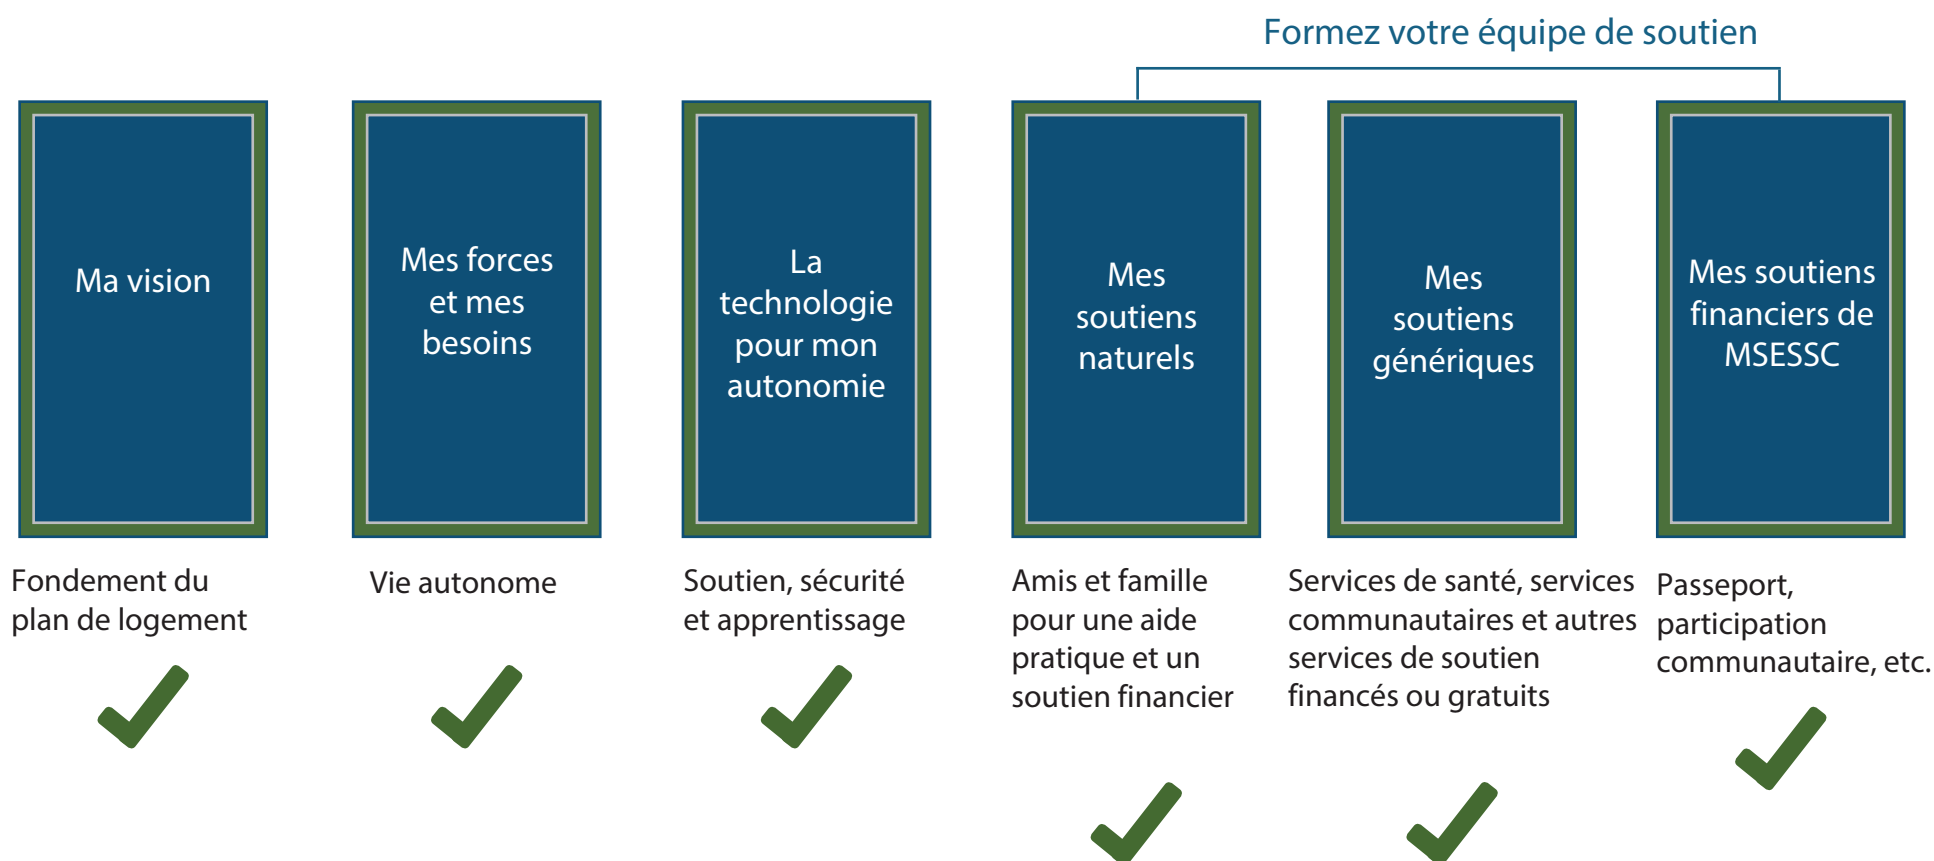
Formez votre équipe de soutien

Ma vision

Fondement du plan de logement

Mes forces et mes besoins

Vie autonome

La technologie pour mon autonomie

Soutien, sécurité et apprentissage

Mes soutiens naturels

Amis et famille pour une aide pratique et un soutien financier

Mes soutiens génériques

Services de santé, services communautaires et autres services de soutien financés ou gratuits

Mes soutiens financiers de MSESSC

Passeport, participation communautaire, etc.